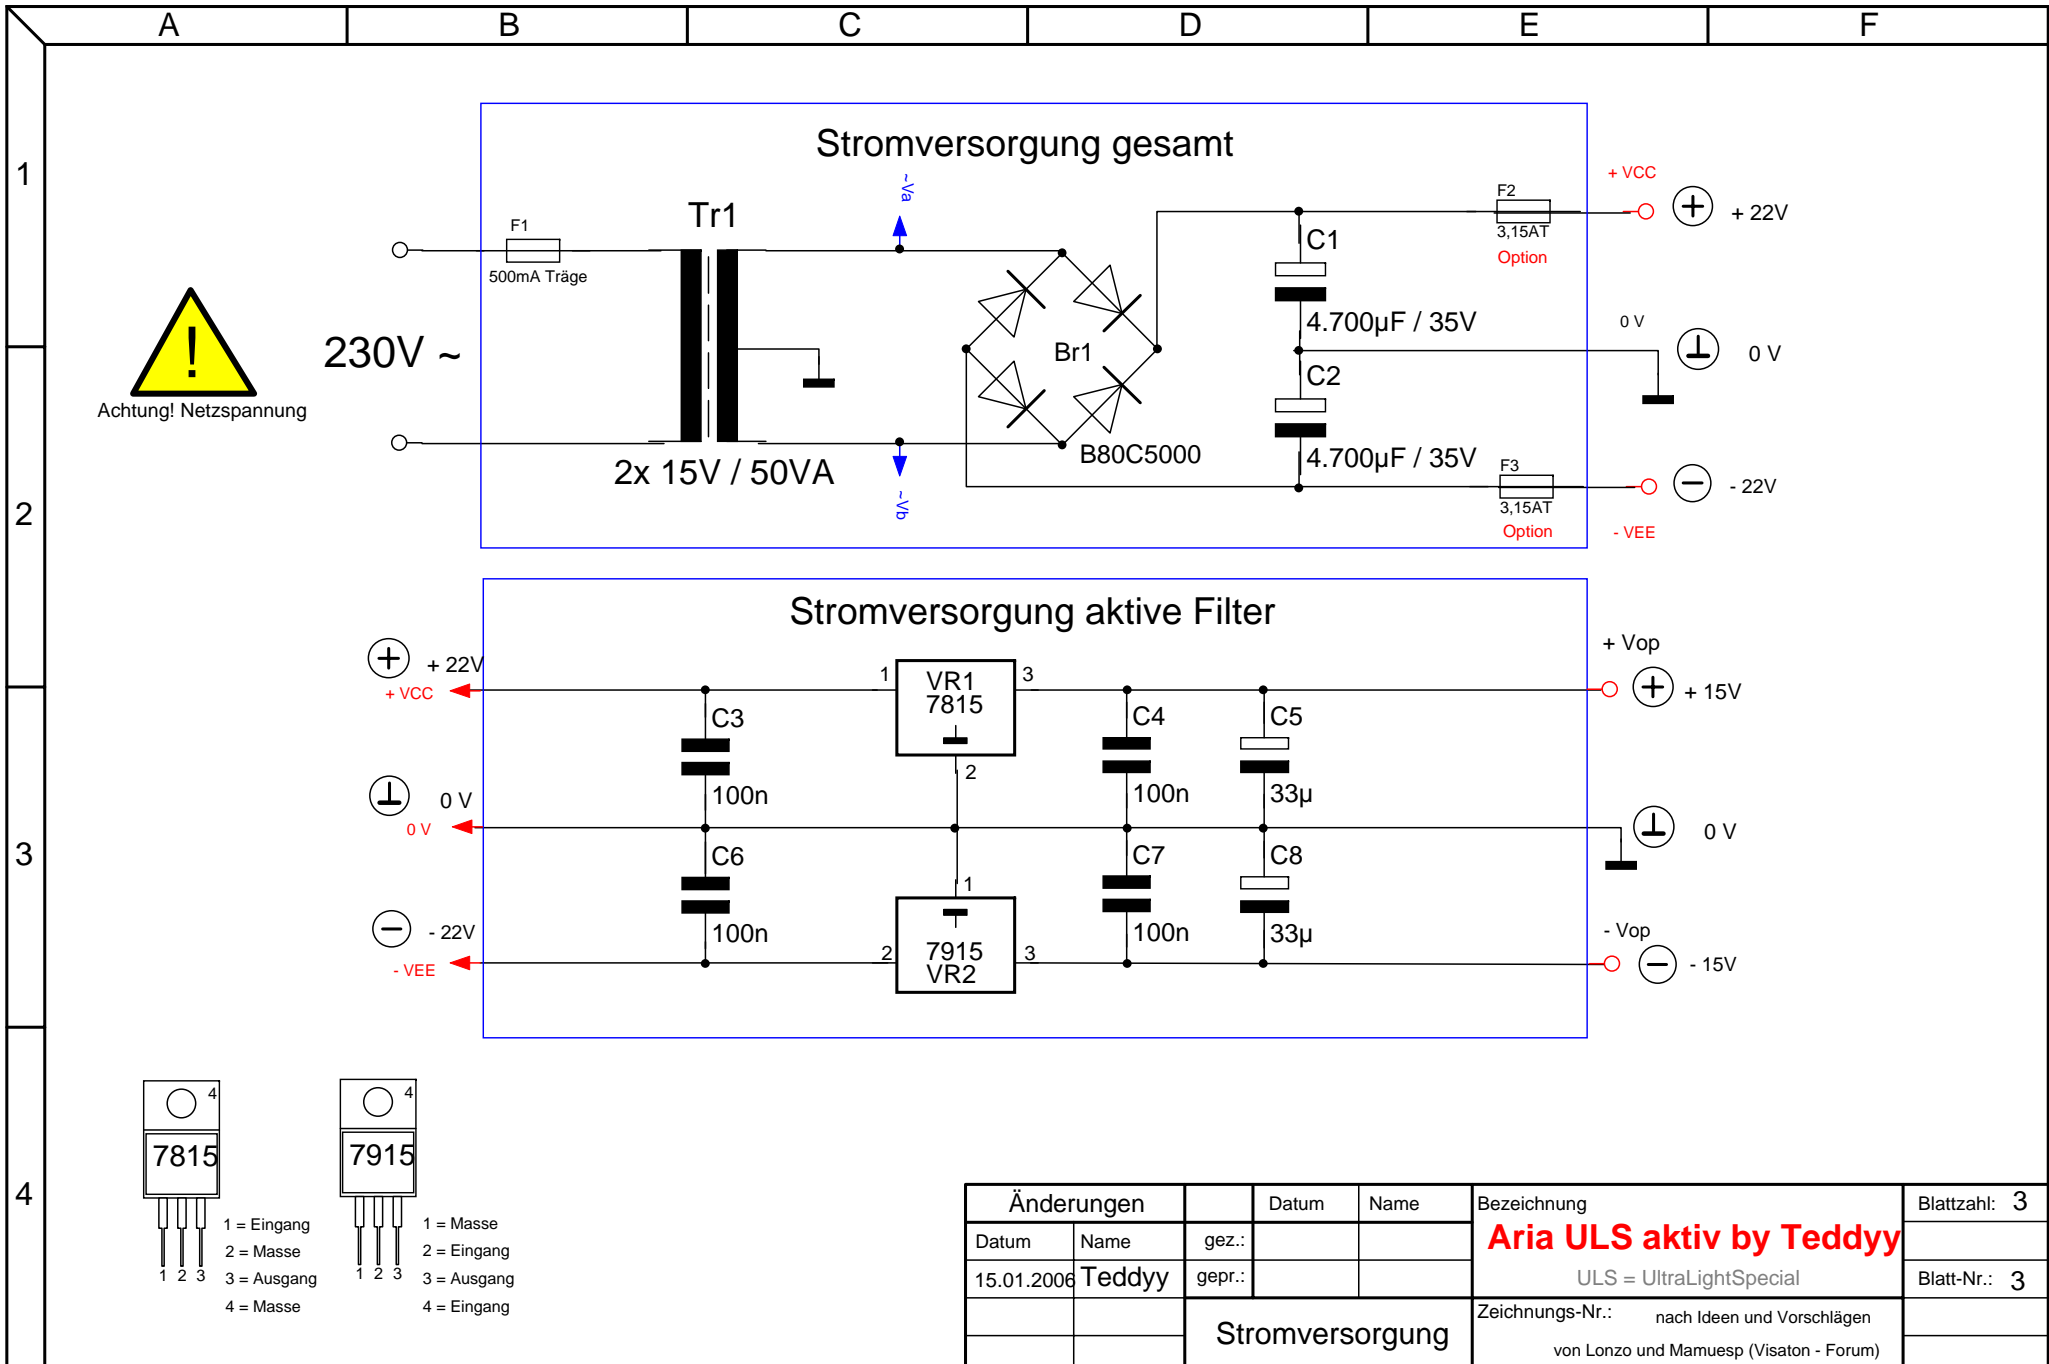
A B C D E F

1 2 3 4

Stromversorgung gesamt

F1
500mA Träge

Tr1

~Va

~Vb

230V ~

2x 15V / 50VA

Achtung! Netzspannung

Br1

B80C5000

C1

4.700µF / 35V

C2

4.700µF / 35V

F2
3,15AT
Option

F3
3,15AT
Option

+ VCC

+ 22V

0 V

0 V

- 22V

- VEE

Stromversorgung aktive Filter

+ 22V
+ VCC

0 V
0 V

- 22V
- VEE

C3
100n

C6
100n

1 VR1 7815 3
2

1
2 7915 VR2 3

C4
100n

C5
33µ

C7
100n

C8
33µ

+ Vop
+ 15V

0 V

- Vop
- 15V

4
7815
1 2 3
1 = Eingang
2 = Masse
3 = Ausgang
4 = Masse

4
7915
1 2 3
1 = Masse
2 = Eingang
3 = Ausgang
4 = Eingang

| Änderungen | | Datum | Name | Bezeichnung | Blattzahl: 3 |
|---|---|---|---|---|---|
| Datum | Name | gez.: | | Aria ULS aktiv by Teddyy | |
| 15.01.2006 | Teddyy | gepr.: | | ULS = UltraLightSpecial | Blatt-Nr.: 3 |
| | | Stromversorgung | | Zeichnungs-Nr.: nach Ideen und Vorschlägen von Lonzo und Mamuesp (Visaton - Forum) | |